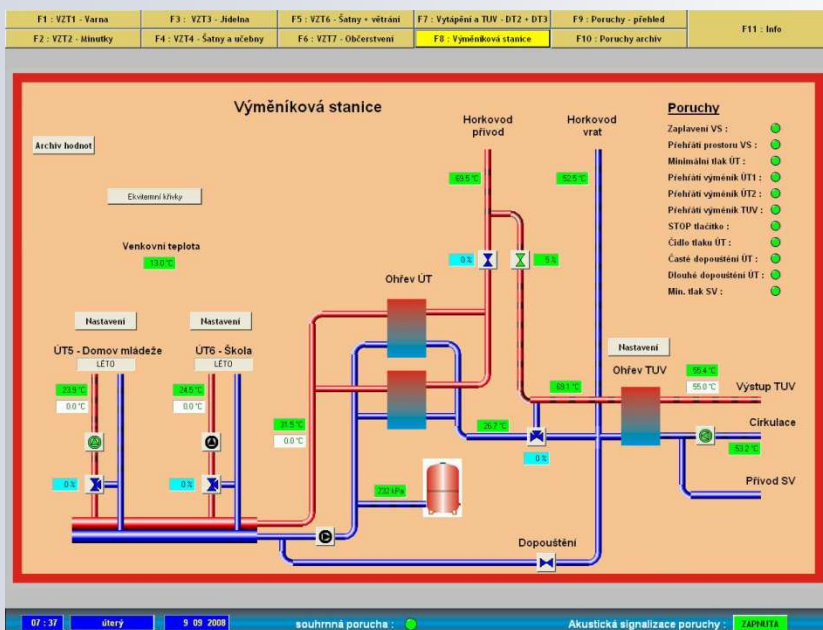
F1 : VZT1 - Varna
F3 : VZT3 - Jídelna
F5 : VZT6 - Šatny + větrání
F7 : Vytápění a TUV - DT2 + DT3
F9 : Poruchy - přehled
F11 : Info
F2 : VZT2 - Minutky
F4 : VZT4 - Šatny a učebny
F6 : VZT7 - Občerstvení
F8 : Výměníková stanice
F10 : Poruchy archiv

Výměníková stanice

Archiv hodnot

Ekvitermní křivky

Venkovní teplota
13.0 °C

Horkovod přívod
69.5 °C

Horkovod vrat
52.5 °C

0 %
5 %

Poruchy
Zaplavení VS :
Přehřátí prostoru VS :
Minimální tlak ÚT :
Přehřátí výměník ÚT1 :
Přehřátí výměník ÚT2 :
Přehřátí výměník TUV :
STOP tlačítko :
Čidlo tlaku ÚT :
Časté dopouštění ÚT :
Dlouhé dopouštění ÚT :
Min. tlak SV :

Ohřev ÚT

Nastavení
Nastavení
Nastavení

ÚT5 - Domov mládeže
LÉTO
23.9 °C
0.0 °C
0 %

ÚT6 - Škola
LÉTO
24.5 °C
0.0 °C
0 %

31.5 °C
0.0 °C

26.7 °C
0 %

69.1 °C

Ohřev TUV
55.4 °C
55.0 °C
Výstup TUV
Cirkulace
53.2 °C
Přívod SV

232 kPa

Dopouštění

07 : 37
úterý
9 09 2008
souhrnná porucha :
Akustická signalizace poruchy :
ZAPNUTA